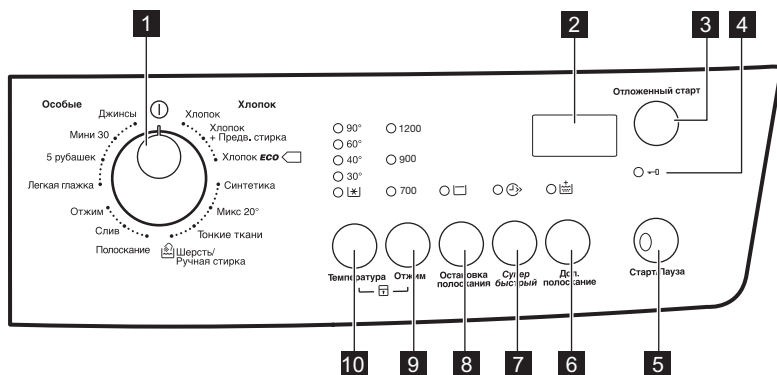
1 2 3 4

Особые

Джинсы

Мини 30

5 рубашек

Легкая глажка

Отжим

Слив

Полоскание

Хлопок

Хлопок

Хлопок + Предв. стирка

Хлопок ECO

Синтетика

Микс 20°

Тонкие ткани

Шерсть/ Ручная стирка

90°

60°

40°

30°

1200

900

700

Отложенный старт

Температура

Отжим

Остановка полоскания

Супер быстрый

Доп. полоскание

Старт/Пауза

10 9 8 7 6 5